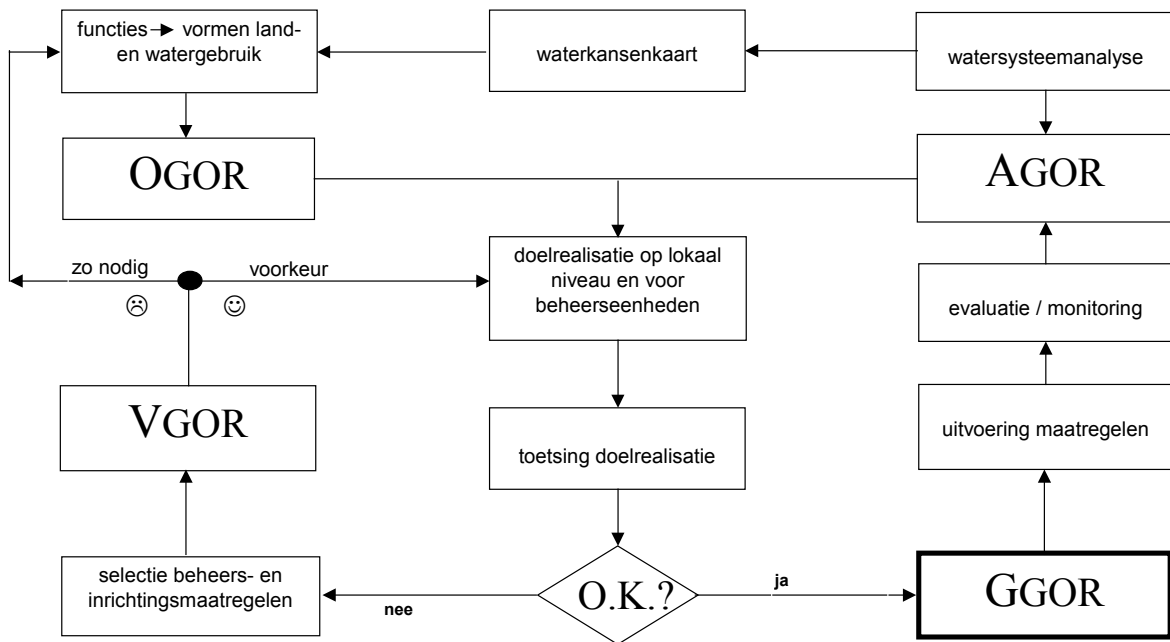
functies → vormen land- en watergebruik

waterkansenkaart

watersysteemanalyse

OGOR

AGOR

zo nodig

voorkeur

☹

☺

doelrealisatie op lokaal niveau en voor beheerseenheden

evaluatie / monitoring

VGOR

toetsing doelrealisatie

uitvoering maatregelen

selectie beheers- en inrichtingsmaatregelen

nee

O.K.?

ja

GGOR